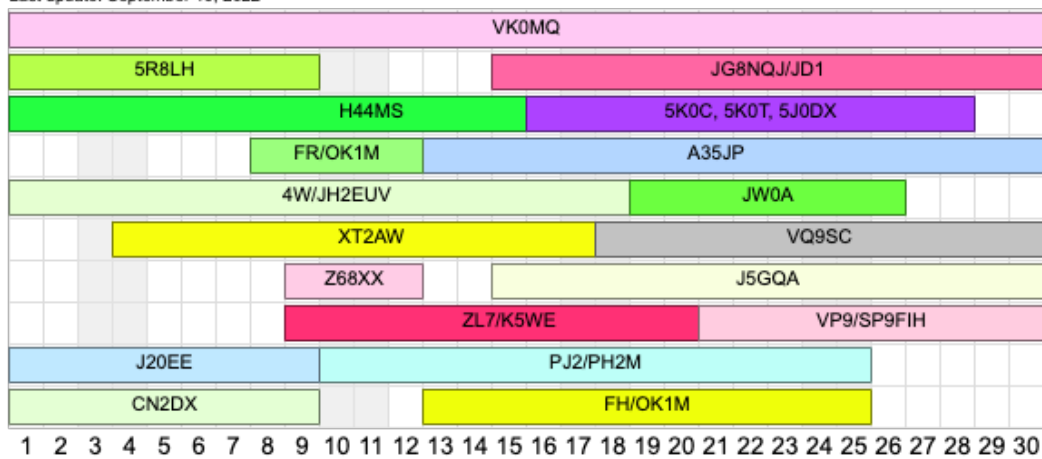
VK0MQ

5R8LH

JG8NQJ/JD1

H44MS

5K0C, 5K0T, 5J0DX

FR/OK1M

A35JP

4W/JH2EUV

JW0A

XT2AW

VQ9SC

Z68XX

J5GQA

ZL7/K5WE

VP9/SP9FIH

J20EE

PJ2/PH2M

CN2DX

FH/OK1M

1 2 3 4 5 6 7 8 9 10 11 12 13 14 15 16 17 18 19 20 21 22 23 24 25 26 27 28 29 30